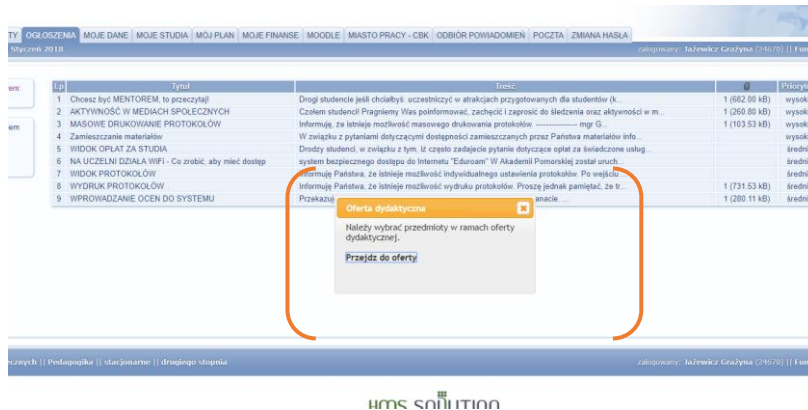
TY | OGŁOSZENIA | MOJE DANE | MOJE STUDIA | MÓJ PLAN | MOJE FINANSE | MOODLE | MIASTO PRACY - CBK | ODBIÓR POWIADOMIEŃ | POCZTA | ZMIANA HASŁA

Styczeń 2018

zalogowany: Jażewicz Grażyna (24670) || For

em:

em

| Lp | Tytuł | Treść | | Priory |
|---|---|---|---|---|
| 1 | Chcesz być MENTOREM, to przeczytaj! | Drogi studencie jeśli chciałbyś uczestniczyć w atrakcjach przygotowanych dla studentów (k... | 1 (682.00 kB) | wysok |
| 2 | AKTYWNOŚĆ W MEDIACH SPOŁECZNYCH | Cześć studenci! Pragniemy Was poinformować, zachęcić i zaprosić do śledzenia oraz aktywności w m... | 1 (260.80 kB) | wysok |
| 3 | MASOWE DRUKOWANIE PROTOKOŁÓW | Informuję, że istnieje możliwość masowego drukowania protokołów. ------------------ mgr G... | 1 (103.53 kB) | wysok |
| 4 | Zamieszczanie materiałów | W związku z pytaniami dotyczącymi dostępności zamieszczanych przez Państwa materiałów info... | | wysok |
| 5 | WIDOK OPŁAT ZA STUDIA | Drodzy studenci, w związku z tym, iż często zadajecie pytanie dotyczące opłat za świadczone usług... | | średni |
| 6 | NA UCZELNI DZIAŁA WiFi - Co zrobić, aby mieć dostęp | system bezpiecznego dostępu do Internetu "Eduroam" W Akademii Pomorskiej został uruch... | | średni |
| 7 | WIDOK PROTOKOŁÓW | Informuję Państwa, że istnieje możliwość indywidualnego ustawienia protokołów. Po wejściu | | średni |
| 8 | WYDRUK PROTOKOŁÓW | Informuję Państwa, że istnieje możliwość wydruku protokołów. Proszę jednak pamiętać, że tr... | 1 (731.53 kB) | średni |
| 9 | WPROWADZANIE OCEN DO SYSTEMU | Przekazuj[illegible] anacie. ... | 1 (280.11 kB) | średni |

Oferta dydaktyczna

Należy wybrać przedmioty w ramach oferty dydaktycznej.

Przejdź do oferty

eczych || Pedagogika || stacjonarne || drugiego stopnia

zalogowany: Jażewicz Grażyna (24670) || For

HMS SOLUTION